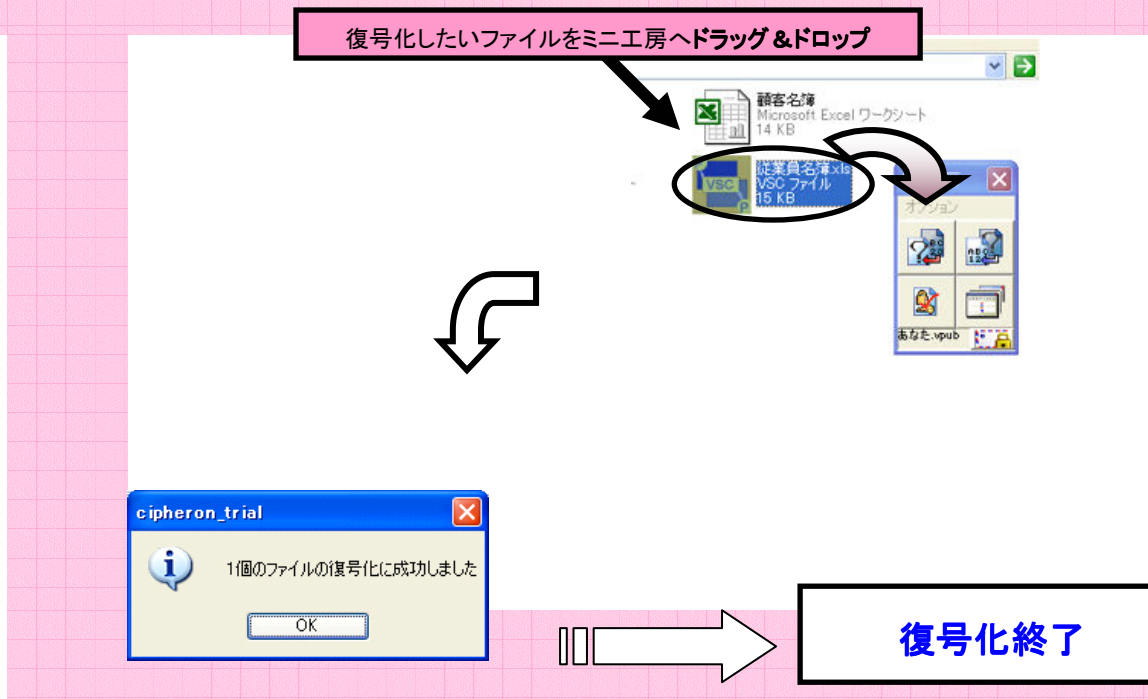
復号化したいファイルをミニ工房へドラッグ＆ドロップ

顧客名簿
Microsoft Excel ワークシート
14 KB

従業員名簿.xls
VSC ファイル
15 KB

VSC

オプション

あなた.vpub

cipheron_trial

1個のファイルの復号化に成功しました

OK

復号化終了